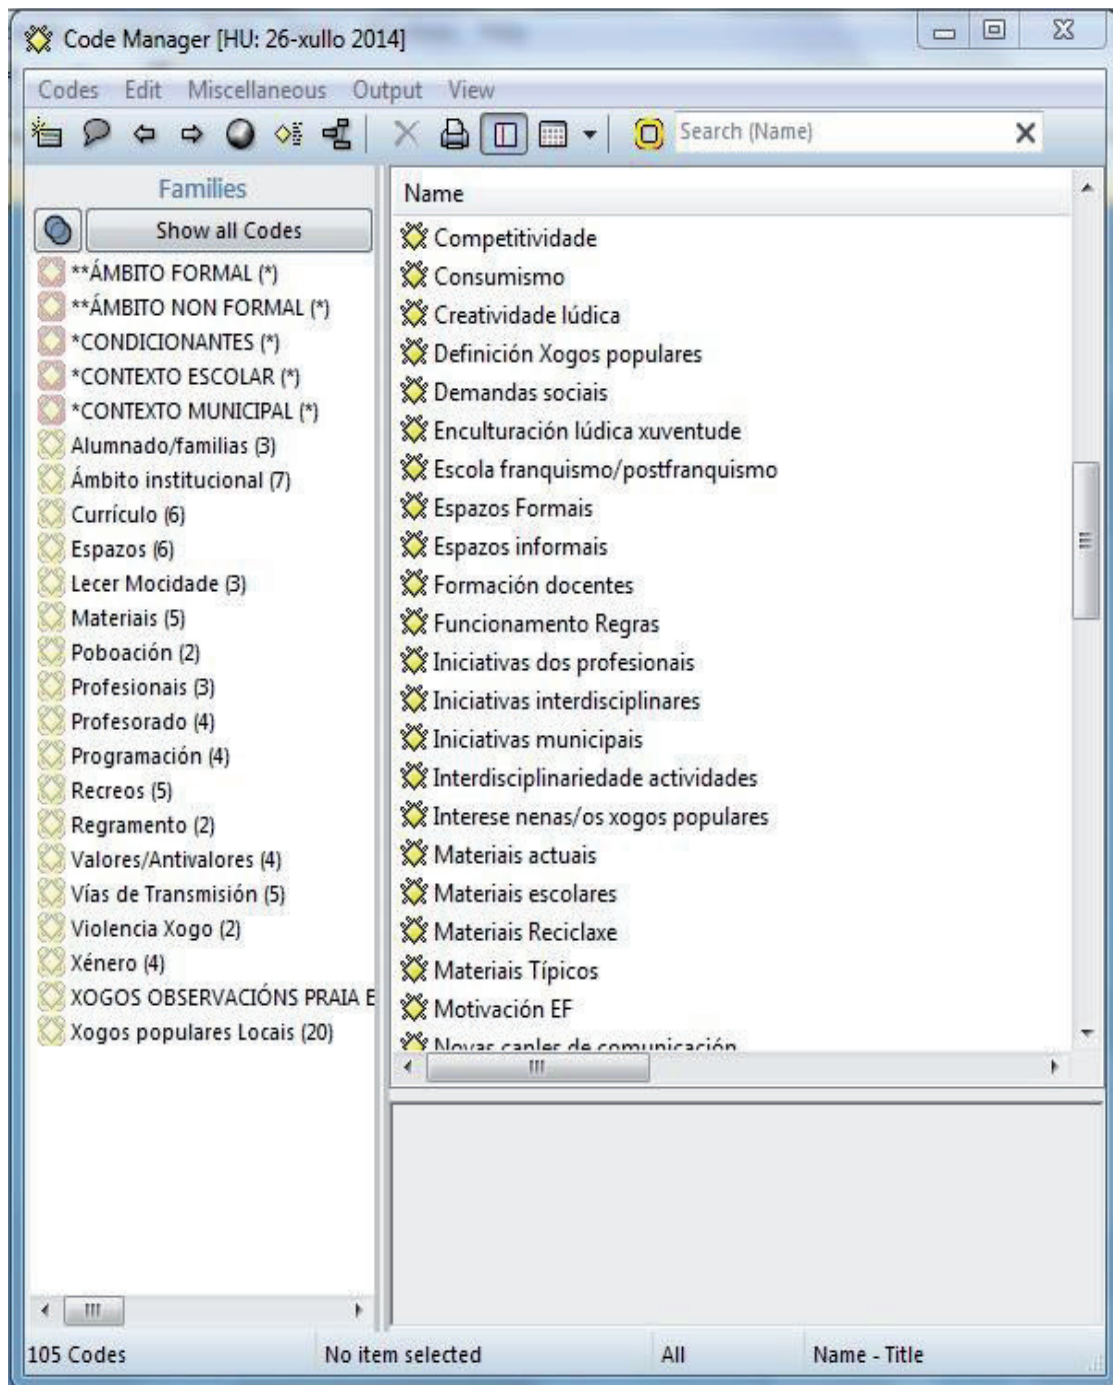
Code Manager [HU: 26-xullo 2014]

Codes Edit Miscellaneous Output View

Search (Name)

Families

Show all Codes

**ÁMBITO FORMAL (*)
**ÁMBITO NON FORMAL (*)
*CONDICIONANTES (*)
*CONTEXTO ESCOLAR (*)
*CONTEXTO MUNICIPAL (*)
Alumnado/familias (3)
Ámbito institucional (7)
Currículo (6)
Espazos (6)
Lecer Mocidade (3)
Materiais (5)
Poboación (2)
Profesionais (3)
Profesorado (4)
Programación (4)
Recreos (5)
Regramento (2)
Valores/Antivalores (4)
Vías de Transmisión (5)
Violencia Xogo (2)
Xénero (4)
XOGOS OBSERVACIÓNS PRAIA E
Xogos populares Locais (20)

Name

Competitividade
Consumismo
Creatividade lúdica
Definición Xogos populares
Demandas sociais
Enculturación lúdica xuventude
Escola franquismo/postfranquismo
Espazos Formais
Espazos informais
Formación docentes
Funcionamento Regras
Iniciativas dos profesionais
Iniciativas interdisciplinares
Iniciativas municipais
Interdisciplinariedade actividades
Interese nenas/os xogos populares
Materiais actuais
Materiais escolares
Materiais Reciclaxe
Materiais Típicos
Motivación EF
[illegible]

105 Codes | No item selected | All | Name - Title